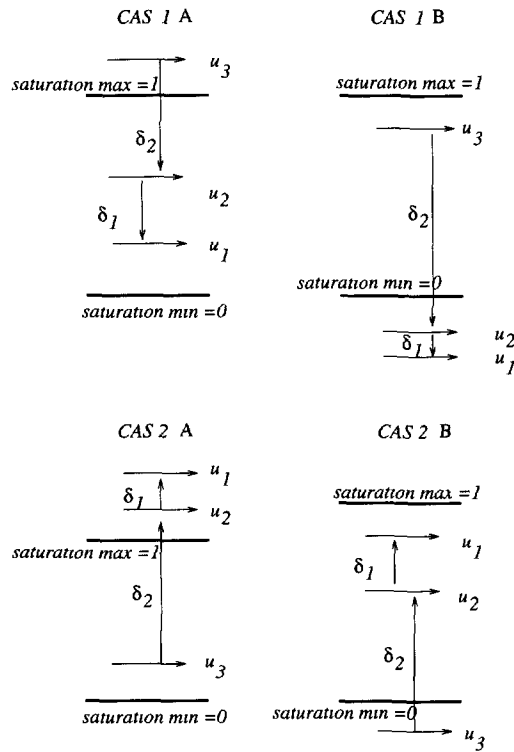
CAS 1 A

$u_3$

saturation max = 1

$\delta_2$

$u_2$

$\delta_1$

$u_1$

saturation min = 0

CAS 1 B

saturation max = 1

$u_3$

$\delta_2$

saturation min = 0

$u_2$

$\delta_1$

$u_1$

CAS 2 A

$u_1$

$\delta_1$

$u_2$

saturation max = 1

$\delta_2$

$u_3$

saturation min = 0

CAS 2 B

saturation max = 1

$u_1$

$\delta_1$

$u_2$

$\delta_2$

saturation min = 0

$u_3$